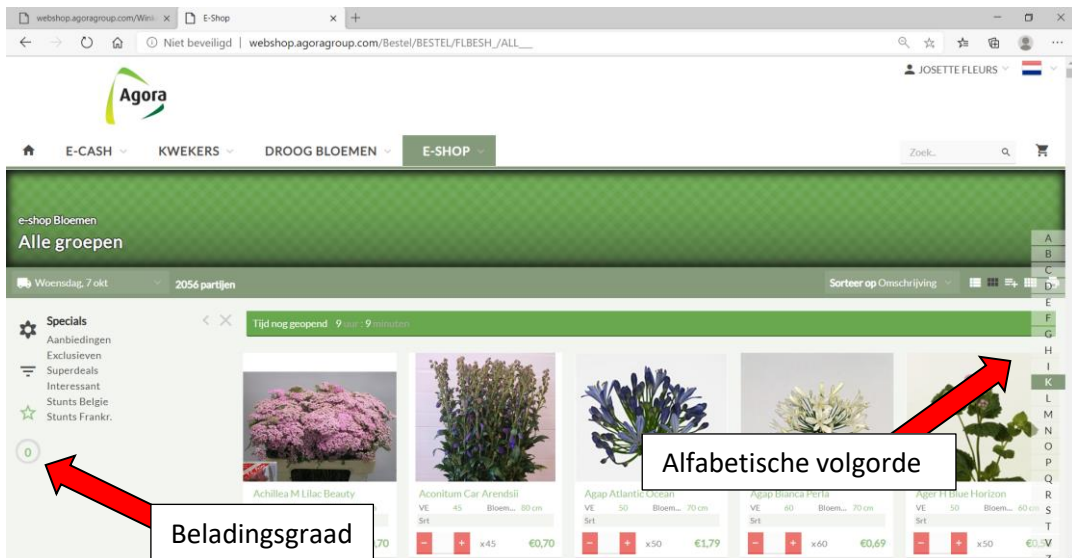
webshop.agoragroup.com/Win × E-Shop × +

Niet beveiligd | webshop.agoragroup.com/Bestel/BESTEL/FLBESH_/ALL__

JOSETTE FLEURS

Agora

E-CASH KWEKERS DROOG BLOEMEN E-SHOP Zoek..

e-shop Bloemen
Alle groepen

Woensdag, 7 okt 2056 partijen Sorteer op Omschrijving

A B C D E F G H I K L M N O P Q R S T V

Specials
Aanbiedingen
Exclusieven
Superdeals
Interessant
Stunts Belgie
Stunts Frankr.

0

Tijd nog geopend 9 uur : 9 minuten

Achillea M Lilac Beauty

Aconitum Car Arendsii
VE 45 Bloem... 80 cm
Srt
x45 €0,70

Agap Atlantic Ocean
VE 50 Bloem... 70 cm
Srt
x50 €1,79

Agap Bianca Perla
VE 60 Bloem... 70 cm
Srt
x60 €0,69

Ager H Blue Horizon
VE 50 Bloem... 60 cm
Srt
x50 €0,5

Alfabetische volgorde

Beladingsgraad

,70